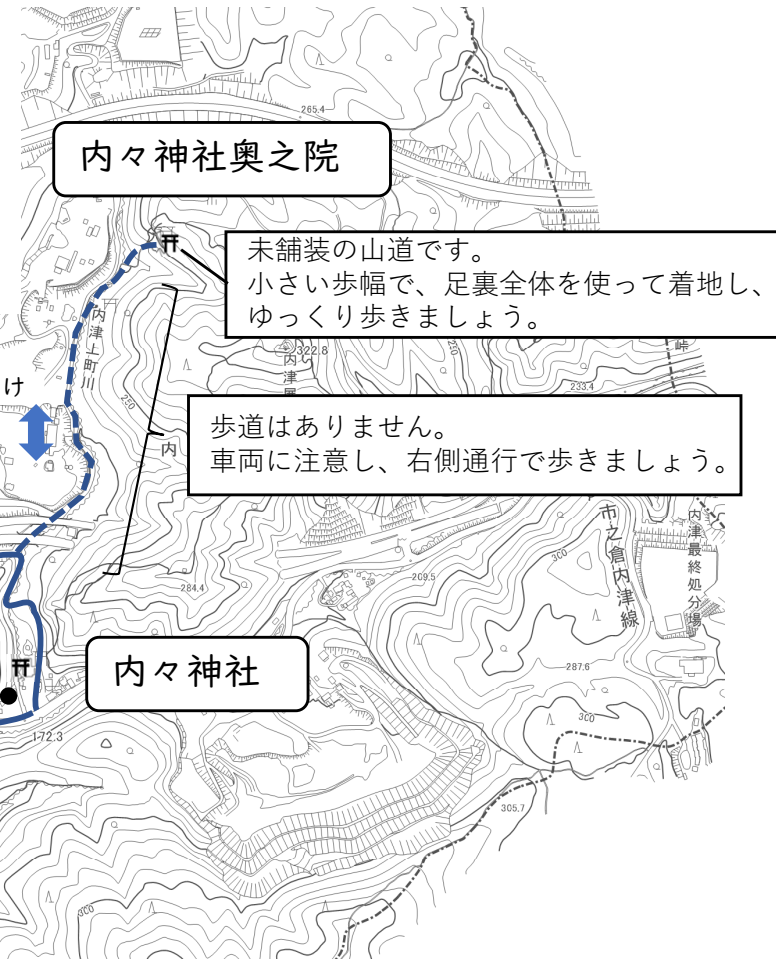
265.4

内々神社奥之院

未舗装の山道です。
小さい歩幅で、足裏全体を使って着地し、ゆっくり歩きましょう。

内津上町川

322.8

内津

250

233.4

け

歩道はありません。
車両に注意し、右側通行で歩きましょう。

内

市之倉内津線

内津最終処分場

300

209.5

284.4

287.6

300

内々神社

172.3

305.7

300